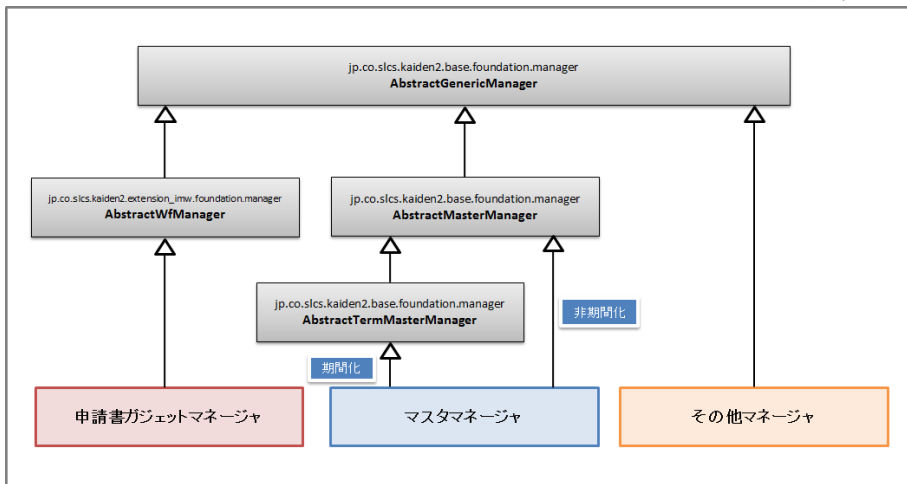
jp.co.slcs.kaiden2.base.foundation.manager
AbstractGenericManager

jp.co.slcs.kaiden2.extension_imw.foundation.manager
AbstractWfManager

jp.co.slcs.kaiden2.base.foundation.manager
AbstractMasterManager

jp.co.slcs.kaiden2.base.foundation.manager
AbstractTermMasterManager

非期間化

期間化

申請書ガジェットマネージャ

マスタマネージャ

その他マネージャ